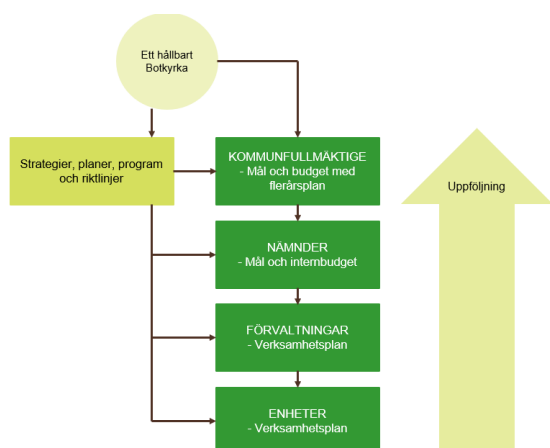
Ett hållbart Botkyrka

Strategier, planer, program och riktlinjer

KOMMUNFULLMÄKTIGE
- Mål och budget med flerårsplan

NÄMNDER
- Mål och internbudget

FÖRVALTNINGAR
- Verksamhetsplan

ENHETER
- Verksamhetsplan

Uppföljning